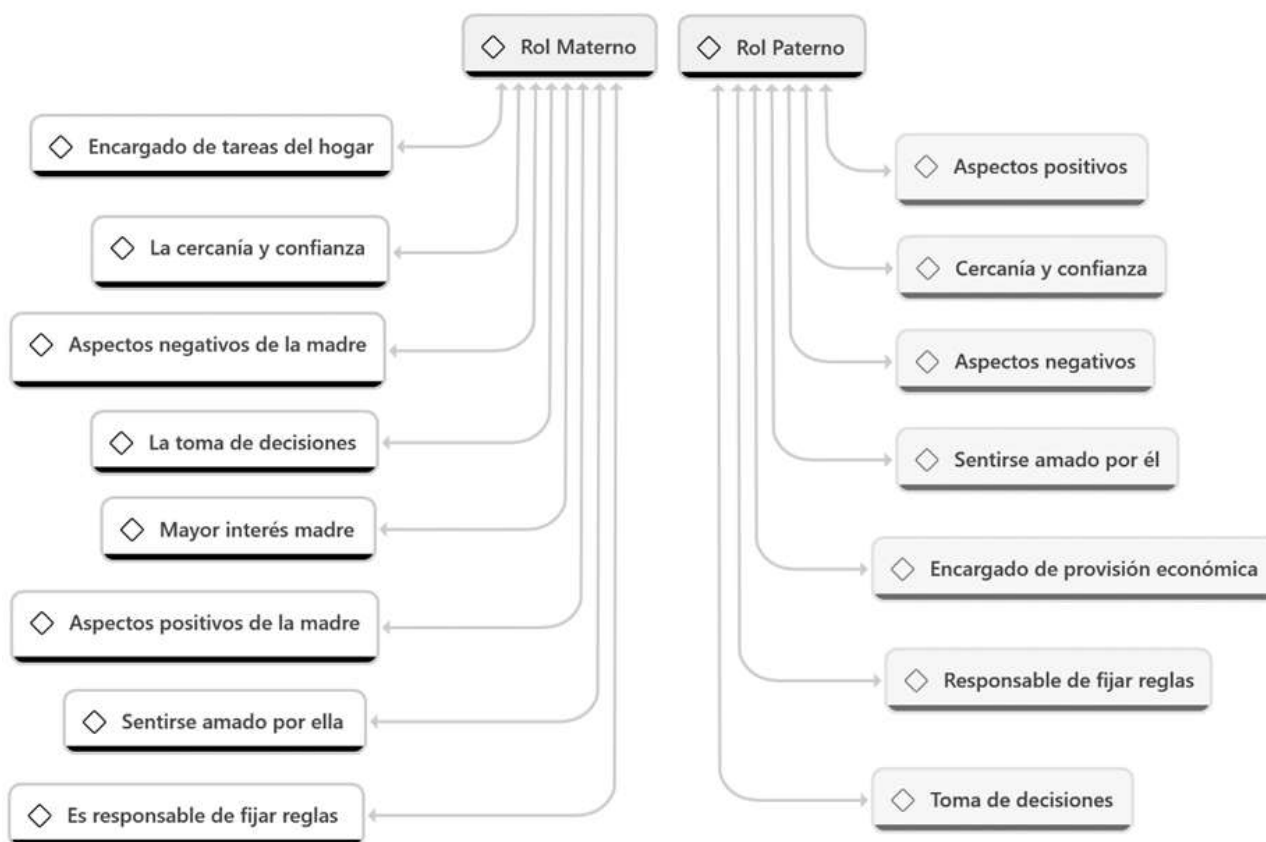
Rol Materno

Rol Paterno

Encargado de tareas del hogar

La cercanía y confianza

Aspectos negativos de la madre

La toma de decisiones

Mayor interés madre

Aspectos positivos de la madre

Sentirse amado por ella

Es responsable de fijar reglas

Aspectos positivos

Cercanía y confianza

Aspectos negativos

Sentirse amado por él

Encargado de provisión económica

Responsable de fijar reglas

Toma de decisiones